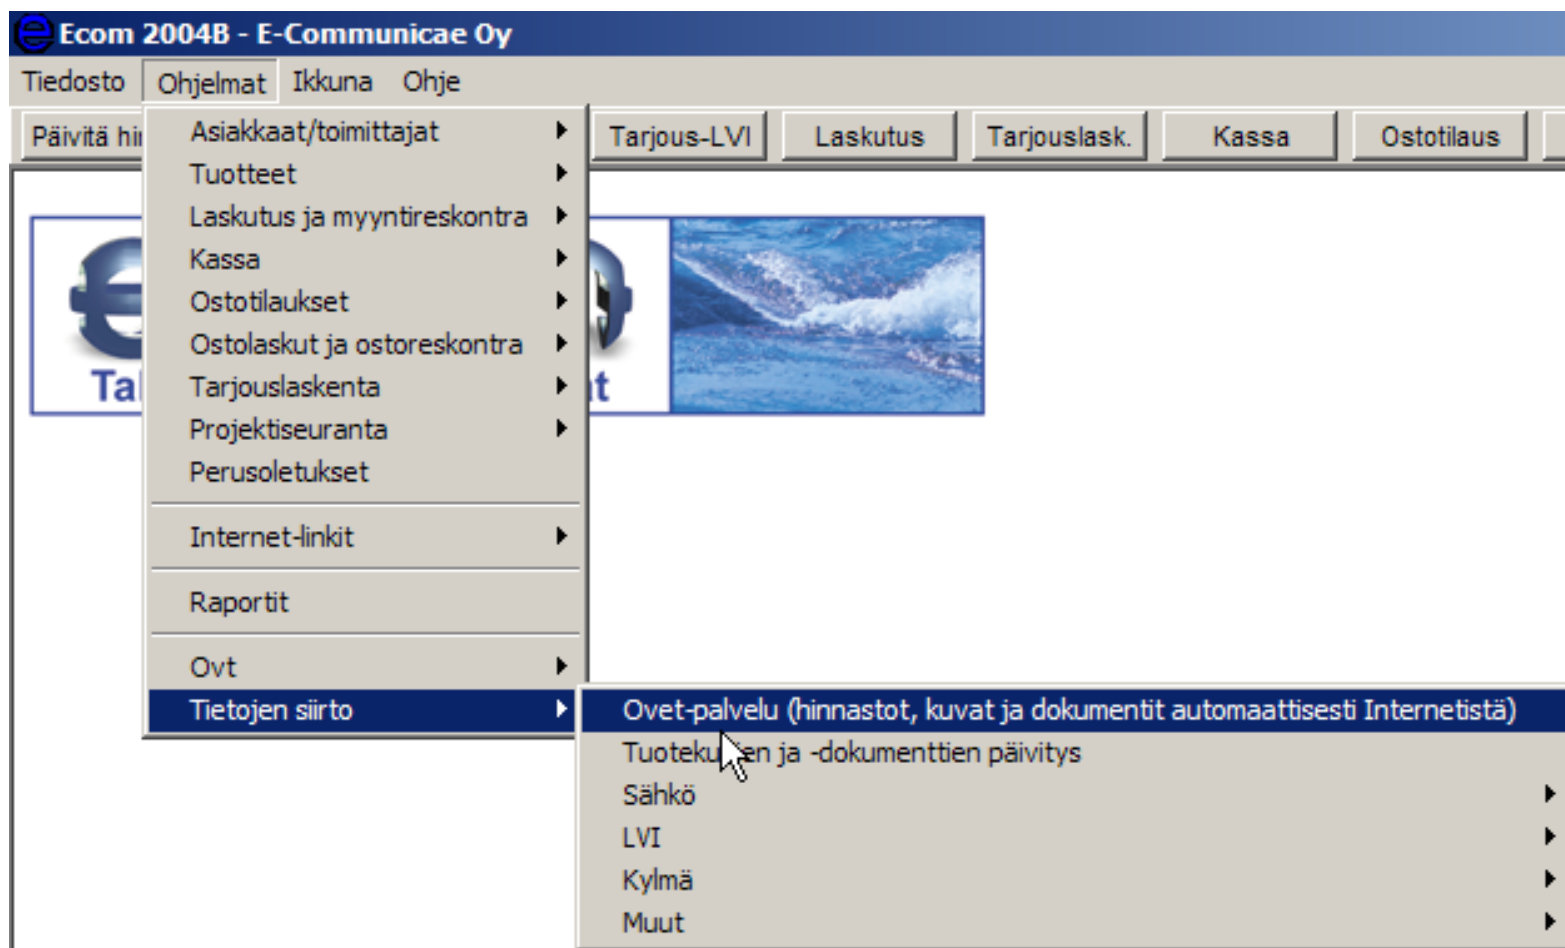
Ecom 2004B - E-Communicae Oy

Tiedosto Ohjelmat Ikkuna Ohje

Päivitä hi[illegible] Tarjous-LVI Laskutus Tarjouslask. Kassa Ostotilaus

Asiakkaat/toimittajat
Tuotteet
Laskutus ja myyntireskontra
Kassa
Ostotilaukset
Ostolaskut ja ostoreskontra
Tarjouslaskenta
Projektiseuranta
Perusoletukset
Internet-linkit
Raportit
Ovt
Tietojen siirto

Ta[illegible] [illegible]t

Ovet-palvelu (hinnastot, kuvat ja dokumentit automaattisesti Internetistä)
Tuoteku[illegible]en ja -dokumenttien päivitys
Sähkö
LVI
Kylmä
Muut